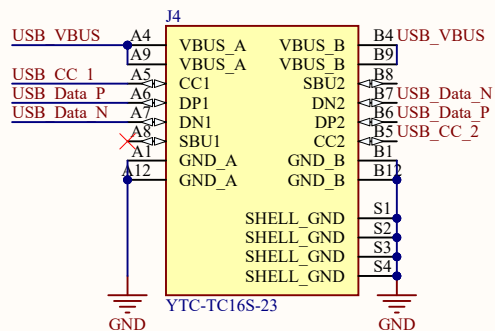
J4

USB_VBUS
A4
A9
USB_CC_1
A5
USB_Data_P
A6
USB_Data_N
A7
A8
A1
A12

VBUS_A
VBUS_A
CC1
DP1
DN1
SBU1
GND_A
GND_A

VBUS_B
VBUS_B
SBU2
DN2
DP2
CC2
GND_B
GND_B
SHELL_GND
SHELL_GND
SHELL_GND
SHELL_GND

B4 USB_VBUS
B9
B8
B7 USB_Data_N
B6 USB_Data_P
B5 USB_CC_2
B1
B12
S1
S2
S3
S4

YTC-TC16S-23

GND
GND